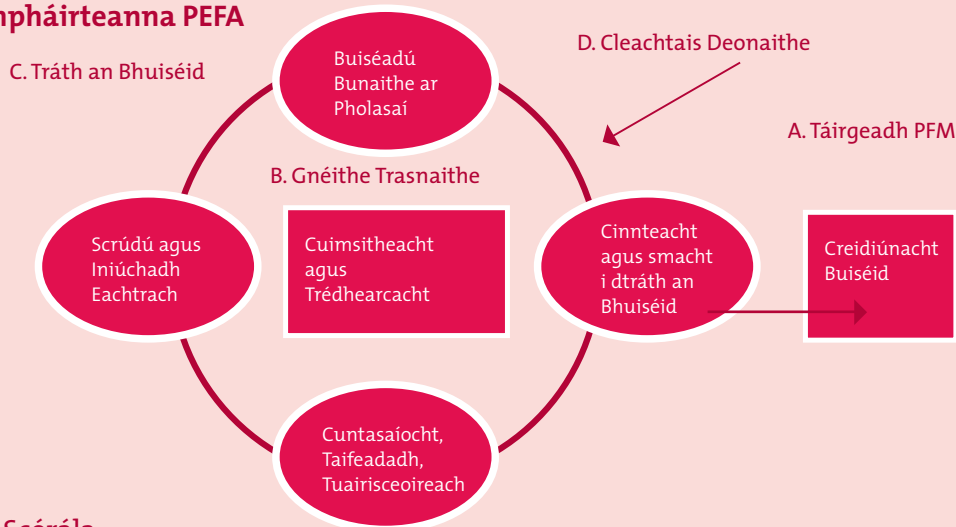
mpháirteanna PEFA

C. Tráth an Bhuiséid

Buiséadú Bunaithe ar Pholasaí

D. Cleachtais Deonaithe

A. Táirgeadh PFM

B. Gnéithe Trasnaithe

Scrúdú agus Iniúchadh Eachtrach

Cuimsitheacht agus Trédhearcacht

Cinnteacht agus smacht i dtráth an Bhuiséid

Creidiúnacht Buiséid

Cuntasaíocht, Taifeadadh, Tuairisceoireach

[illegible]